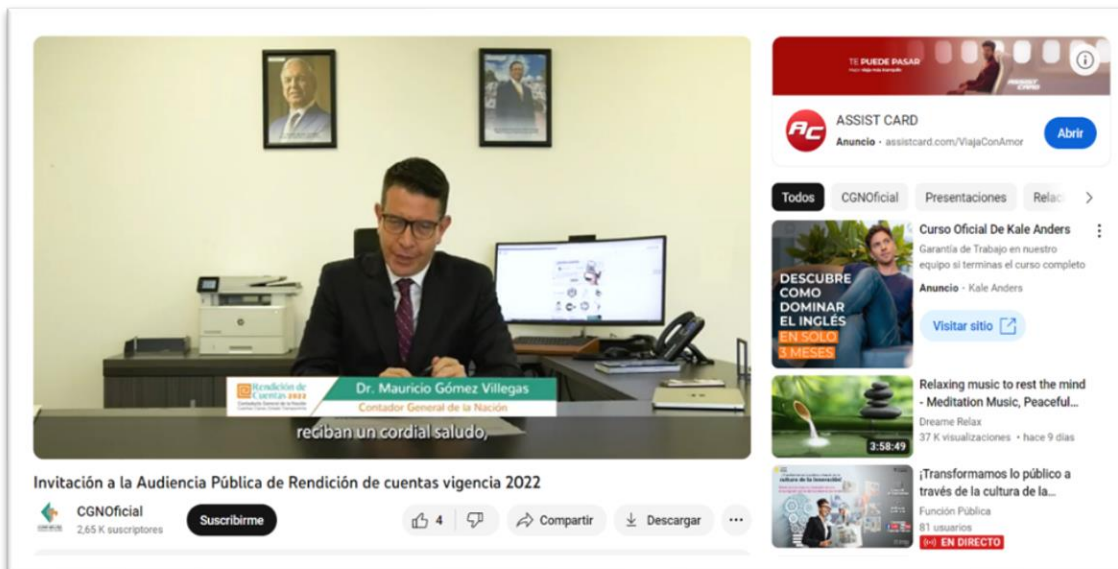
Rendición de Cuentas 2022
Dr. Mauricio Gómez Villegas
Contador General de la Nación

reciban un cordial saludo,

Invitación a la Audiencia Pública de Rendición de cuentas vigencia 2022

CGNOficial
2,65 K suscriptores
Suscribirme
4
Compartir
Descargar
...

TE PUEDE PASAR
ASSIST CARD
Anuncio · assistcard.com/ViajaConAmor
Abrir

Todos
CGNOficial
Presentaciones
Relac

DESCUBRE COMO DOMINAR EL INGLÉS EN SOLO 3 MESES
Curso Oficial De Kale Anders
Garantía de Trabajo en nuestro equipo si terminas el curso completo
Anuncio · Kale Anders
Visitar sitio

3:58:49
Relaxing music to rest the mind - Meditation Music, Peaceful...
Dreame Relax
37 K visualizaciones · hace 9 días

¡Transformamos lo público a través de la cultura de la...
Función Pública
81 usuarios
EN DIRECTO